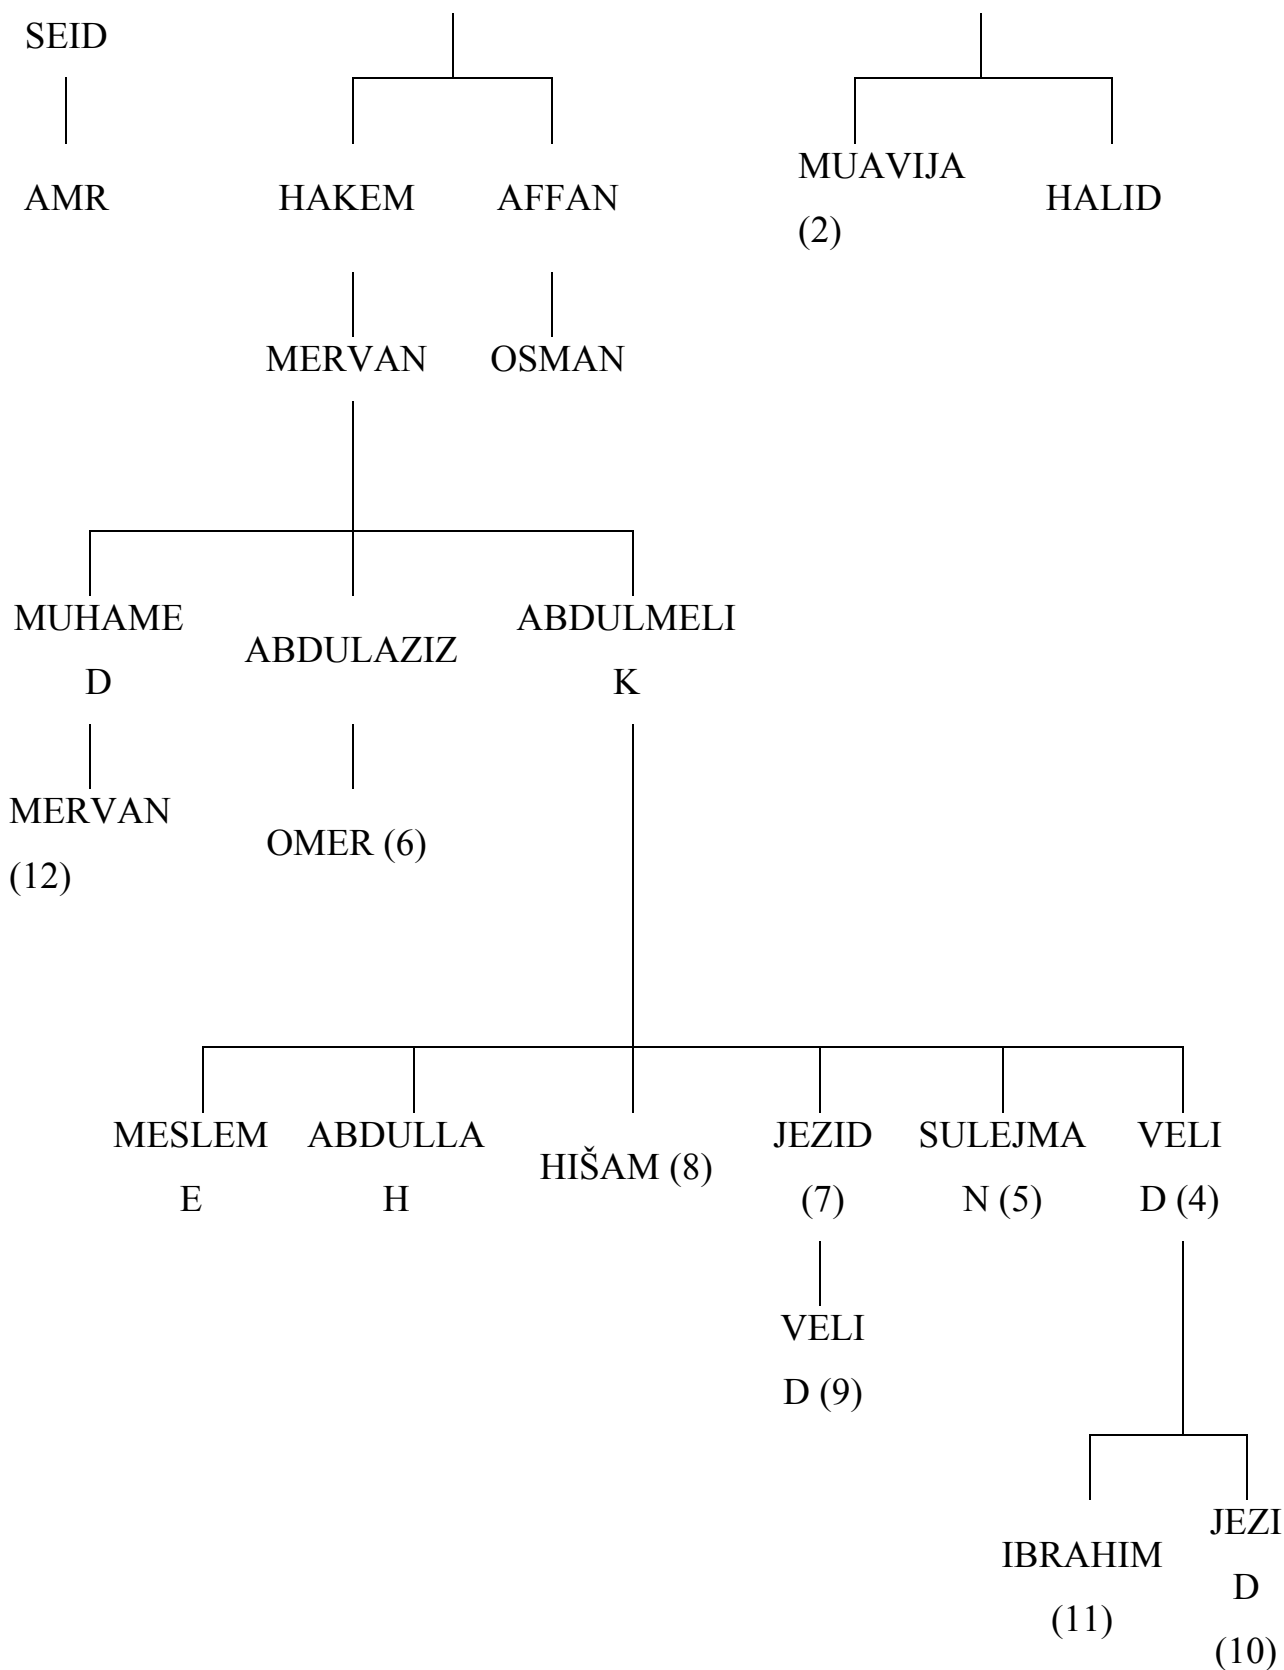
SEID

AMR

HAKEM

AFFAN

MUAVIJA (2)

HALID

MERVAN

OSMAN

MUHAMED

ABDULAZIZ

ABDULMELIK

MERVAN (12)

OMER (6)

MESLEME

ABDULLAH

HIŠAM (8)

JEZID (7)

SULEJMAN (5)

VELID (4)

VELID (9)

IBRAHIM (11)

JEZID (10)